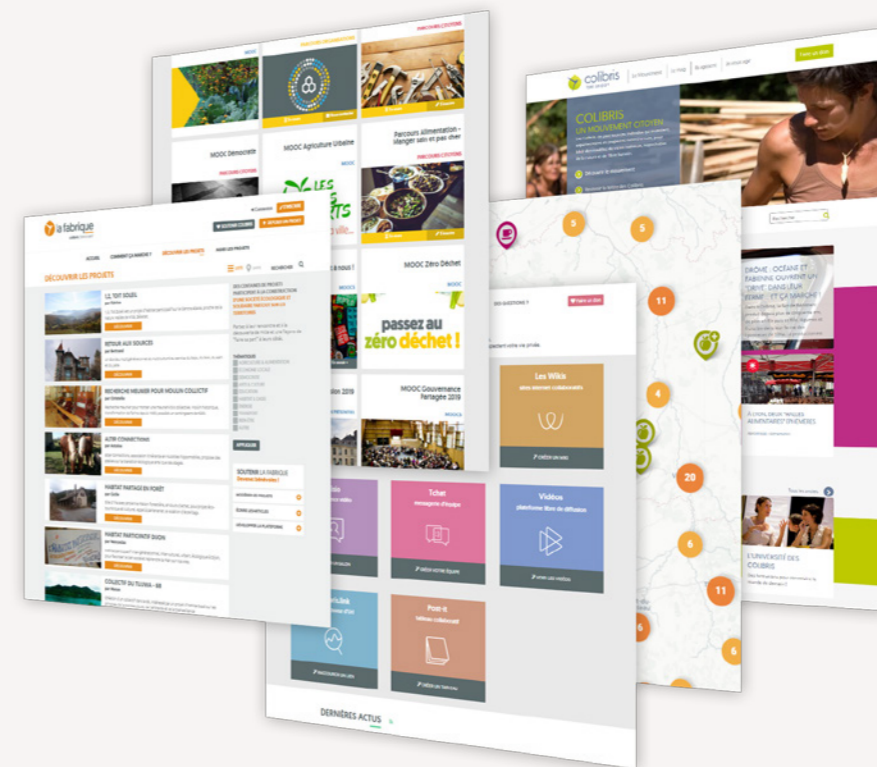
MOOC Démocratie

MOOC Agriculture Urbaine

Parcours Alimentation - Manger sain et pas cher

MOOC Zéro Déchet

passez au zéro déchet !

MOOC Gouvernance Partagée 2019

colibris

COLIBRIS UN MOUVEMENT CITOYEN

la fabrique

DÉCOUVRIR LES PROJETS

1,2, TOIT SOLEIL

DÉCOUVRIR

RETOUR AUX SOURCES

DÉCOUVRIR

RECHERCHE MEUNIER POUR MOULIN COLLECTIF

DÉCOUVRIR

ALTER-CONNECTIONS

DÉCOUVRIR

HABITAT PARTAGE EN FORET

DÉCOUVRIR

HABITAT PARTICIPATIF DAON

DÉCOUVRIR

COLLECTIF DU TILLEUL - 88

APPLIQUER

SOUTENIR LA FABRIQUE

Les Wikis

Tchat

Vidéos

Post-it

DERNIÈRES ACTUS

5

5

11

4

20

6

11

6

DRÔME : OCÉANE ET FABIENNE OUVRENT UN "DRIVE" DANS LEUR FERME... ET ÇA MARCHE !

L'UNIVERSITÉ DES COLIBRIS